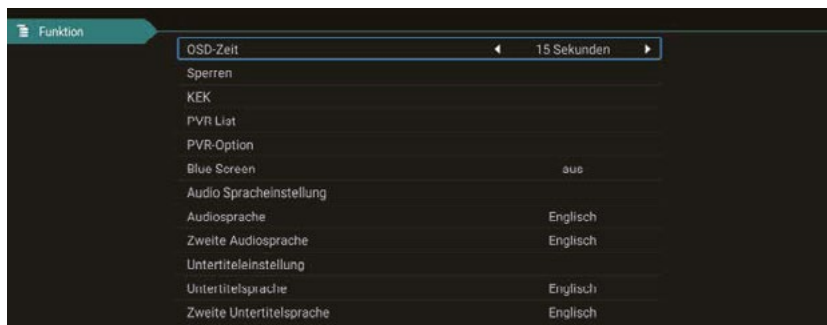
Funktion

OSD-Zeit ◄ 15 Sekunden ►
Sperren
KEK
PVR List
PVR-Option
Blue Screen aus
Audio Spracheinstellung
Audiosprache Englisch
Zweite Audiosprache Englisch
Untertiteleinstellung
Untertitelsprache Englisch
Zweite Untertitelsprache Englisch